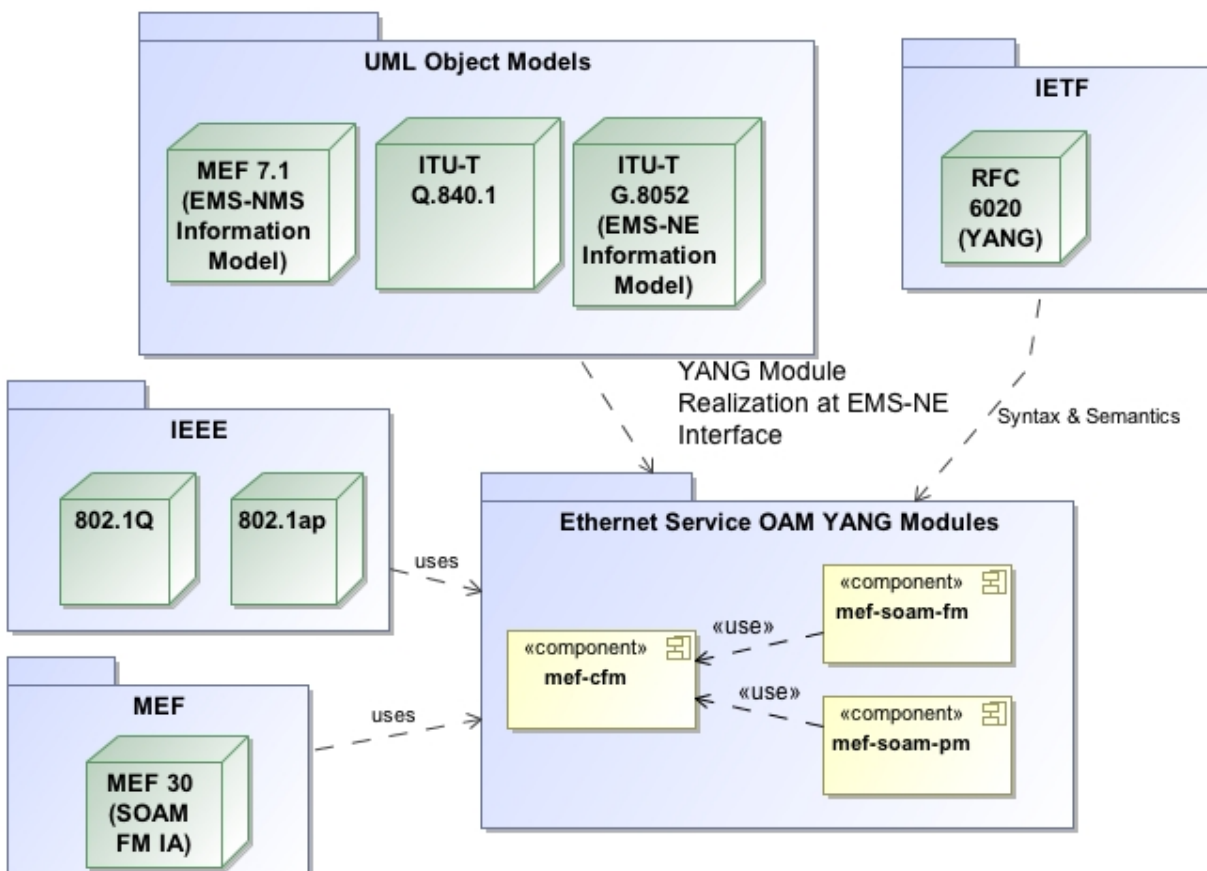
UML Object Models

MEF 7.1 (EMS-NMS Information Model)

ITU-T Q.840.1

ITU-T G.8052 (EMS-NE Information Model)

IETF

RFC 6020 (YANG)

YANG Module Realization at EMS-NE Interface

Syntax & Semantics

IEEE

802.1Q

802.1ap

uses

Ethernet Service OAM YANG Modules

«component»
mef-soam-fm

«use»

«component»
mef-cfm

«use»

«component»
mef-soam-pm

MEF

uses

MEF 30 (SOAM FM IA)